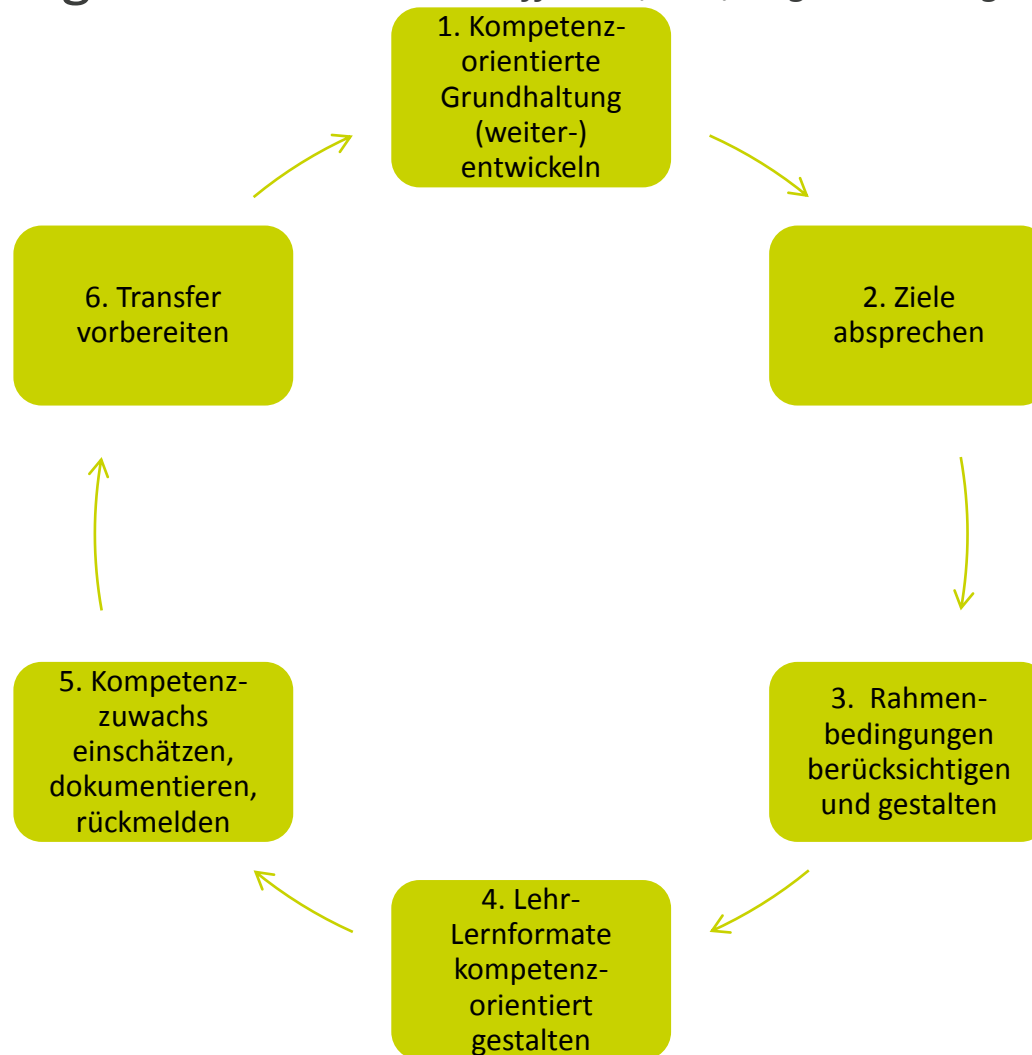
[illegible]

1. Kompetenzorientierte Grundhaltung (weiter-) entwickeln

2. Ziele absprechen

3. Rahmenbedingungen berücksichtigen und gestalten

4. Lehr-Lernformate kompetenzorientiert gestalten

5. Kompetenzzuwachs einschätzen, dokumentieren, rückmelden

6. Transfer vorbereiten